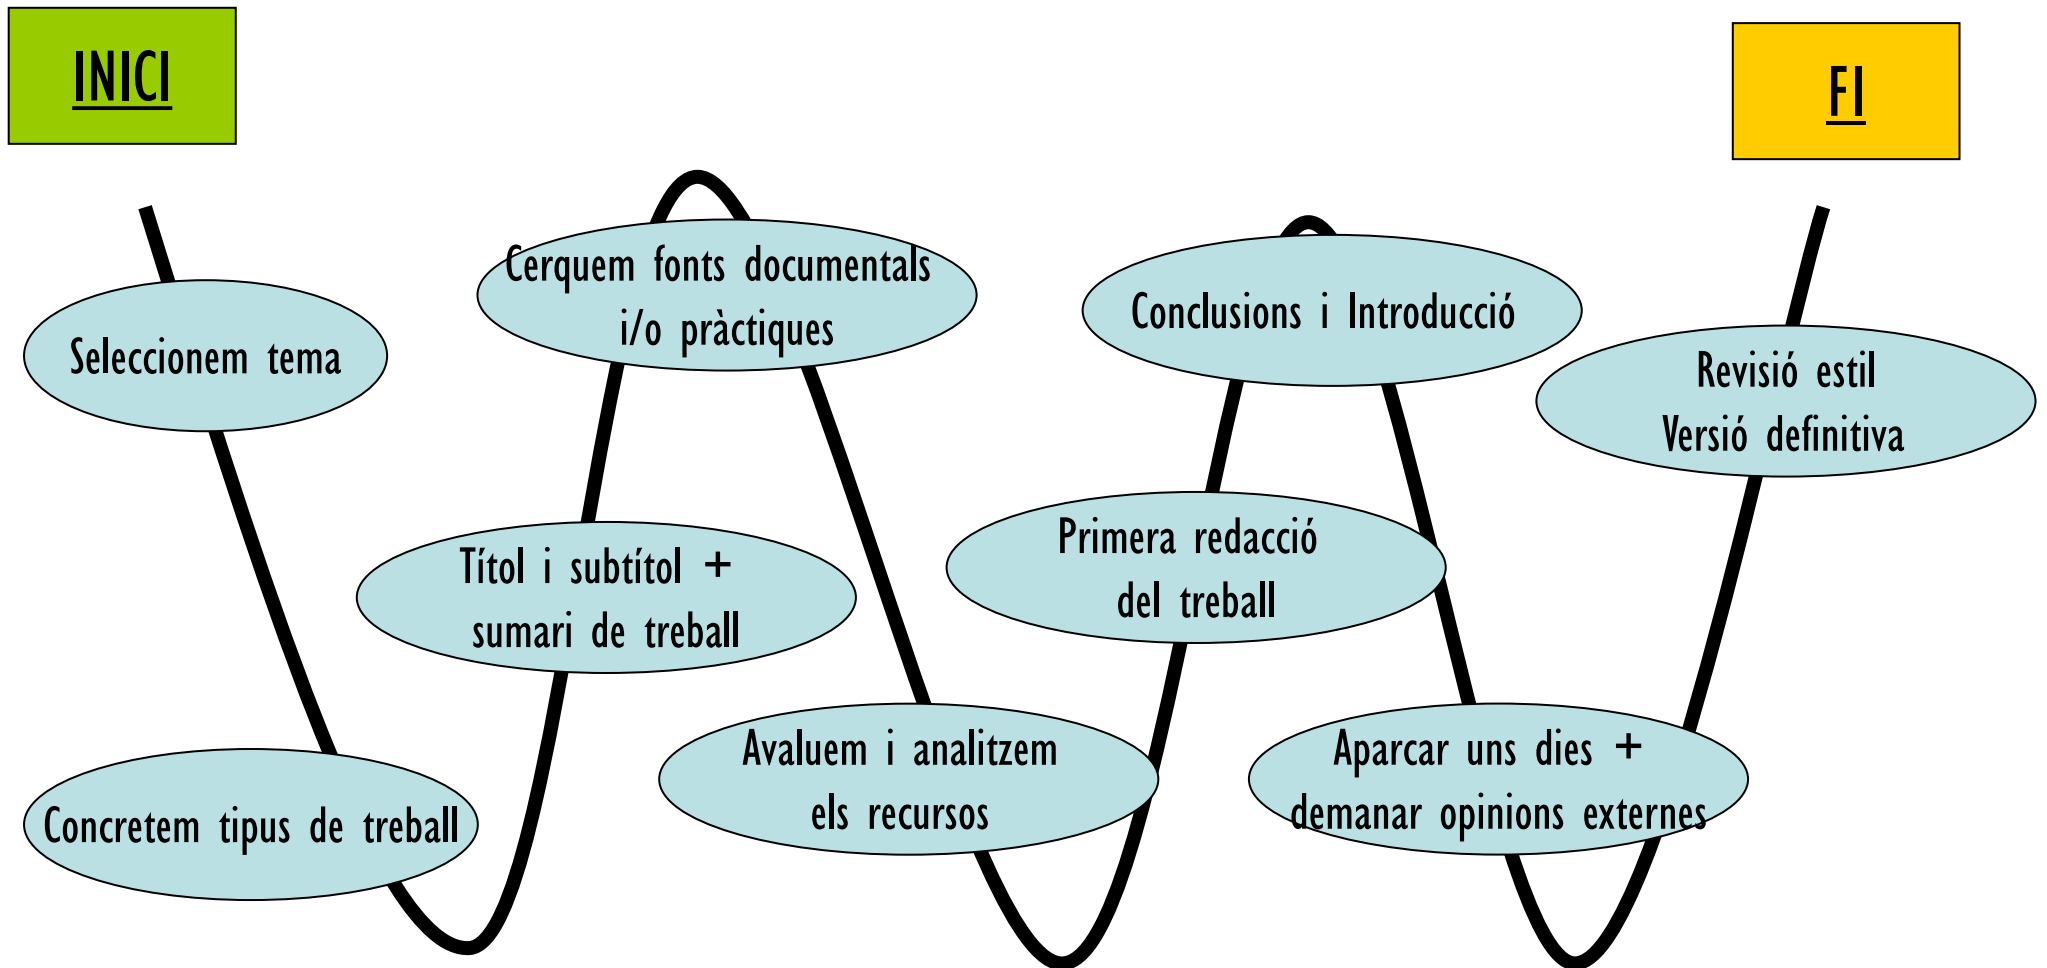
INICI

FI

Seleccionem tema

Concretem tipus de treball

Títol i subtítol + sumari de treball

Cerquem fonts documentals i/o pràctiques

Avaluem i analitzem els recursos

Primera redacció del treball

Conclusions i Introducció

Aparcar uns dies + demanar opinions externes

Revisió estil Versió definitiva